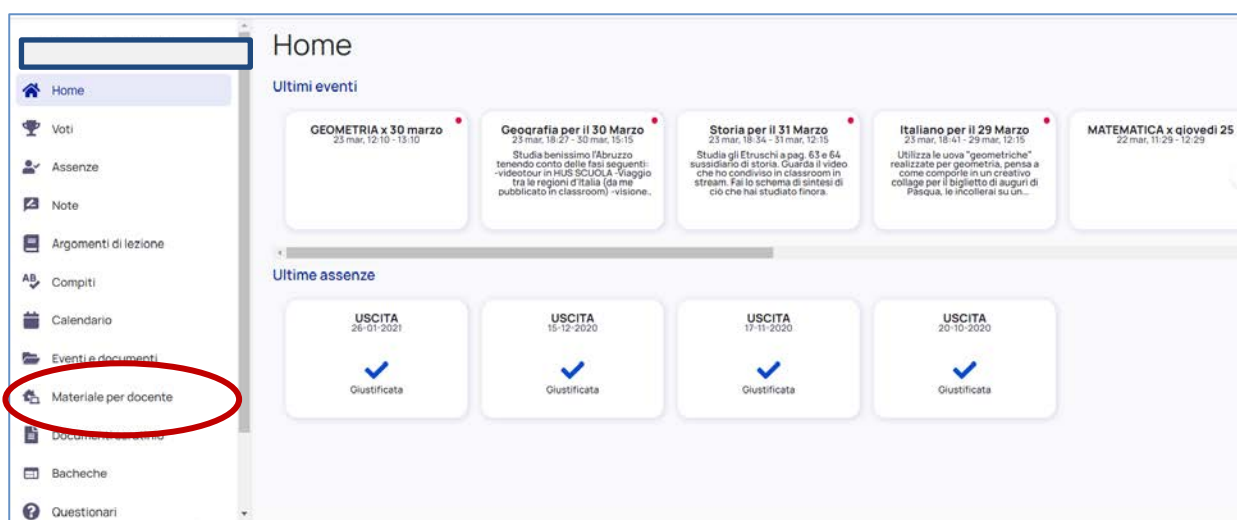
Home
Voti
Assenze
Note
Argomenti di lezione
Compiti
Calendario
Eventi e documenti
Materiale per docente
Documenti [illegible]
Bacheche
Questionari

Home

Ultimi eventi

GEOMETRIA x 30 marzo
23 mar, 12:10 - 13:10

Geografia per il 30 Marzo
23 mar, 18:27 - 30 mar, 15:15
Studia benissimo l'Abruzzo tenendo conto delle fasi seguenti: -videotour in HUS SCUOLA -Viaggio tra le regioni d'Italia (da me pubblicato in classroom) -visione..

Storia per il 31 Marzo
23 mar, 18:34 - 31 mar, 12:15
Studia gli Etruschi a pag. 63 e 64 sussidiario di storia. Guarda il video che ho condiviso in classroom in stream. Fai lo schema di sintesi di ciò che hai studiato finora.

Italiano per il 29 Marzo
23 mar, 18:41 - 29 mar, 12:15
Utilizza le uova "geometriche" realizzate per geometria, pensa a come comporle in un creativo collage per il biglietto di auguri di Pasqua, le incollerai su un...

MATEMATICA x giovedì 25
22 mar, 11:29 - 12:29

Ultime assenze

USCITA
26-01-2021
Giustificata

USCITA
15-12-2020
Giustificata

USCITA
17-11-2020
Giustificata

USCITA
20-10-2020
Giustificata